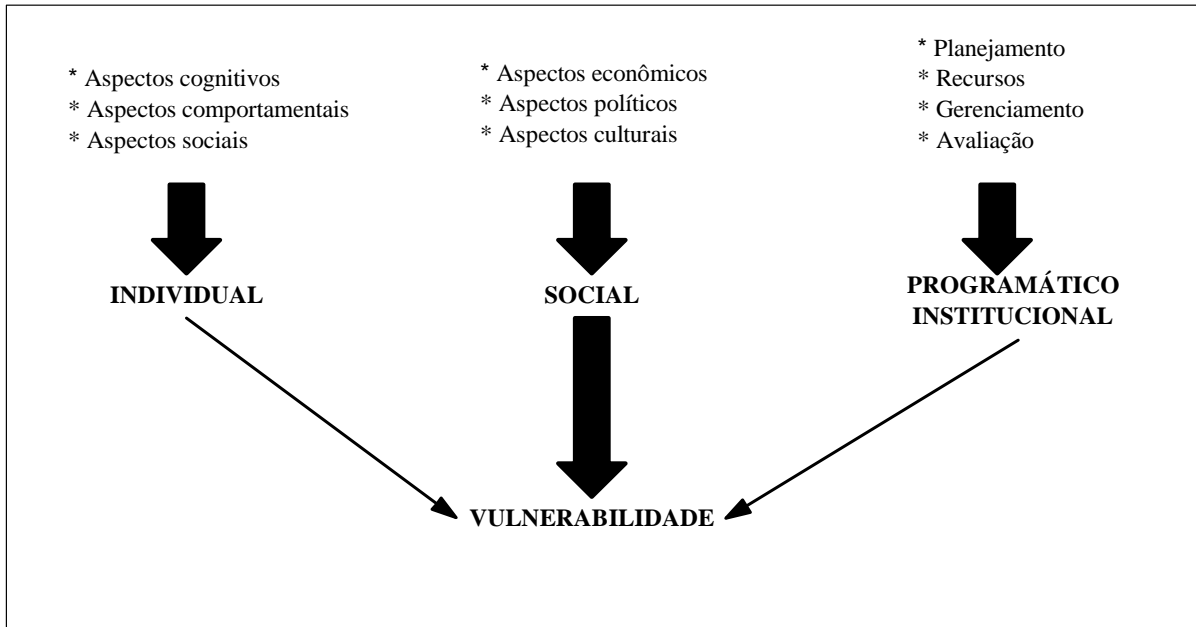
* Aspectos cognitivos
* Aspectos comportamentais
* Aspectos sociais

INDIVIDUAL

* Aspectos econômicos
* Aspectos políticos
* Aspectos culturais

SOCIAL

* Planejamento
* Recursos
* Gerenciamento
* Avaliação

PROGRAMÁTICO INSTITUCIONAL

VULNERABILIDADE